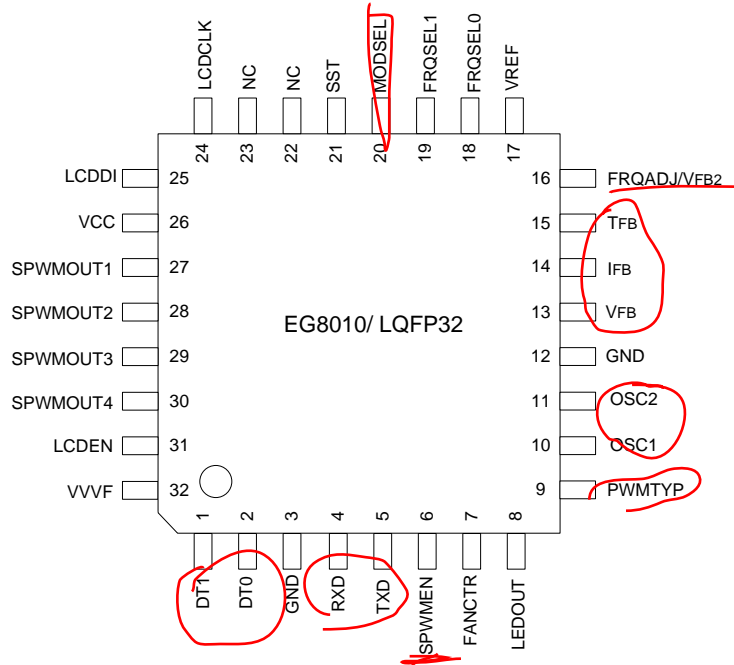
LCDCLK
24
NC
23
NC
22
SST
21
MODSEL
20
FRQSEL1
19
FRQSEL0
18
VREF
17

LCDDI 25
VCC 26
SPWMOUT1 27
SPWMOUT2 28
SPWMOUT3 29
SPWMOUT4 30
LCDEN 31
VVVF 32

16 FRQADJ/VFB2
15 TFB
14 IFB
13 VFB
12 GND
11 OSC2
10 OSC1
9 PWMTYP

EG8010/ LQFP32

1
DT1
2
DT0
3
GND
4
RXD
5
TXD
6
SPWMEN
7
FANCTR
8
LEDOUT